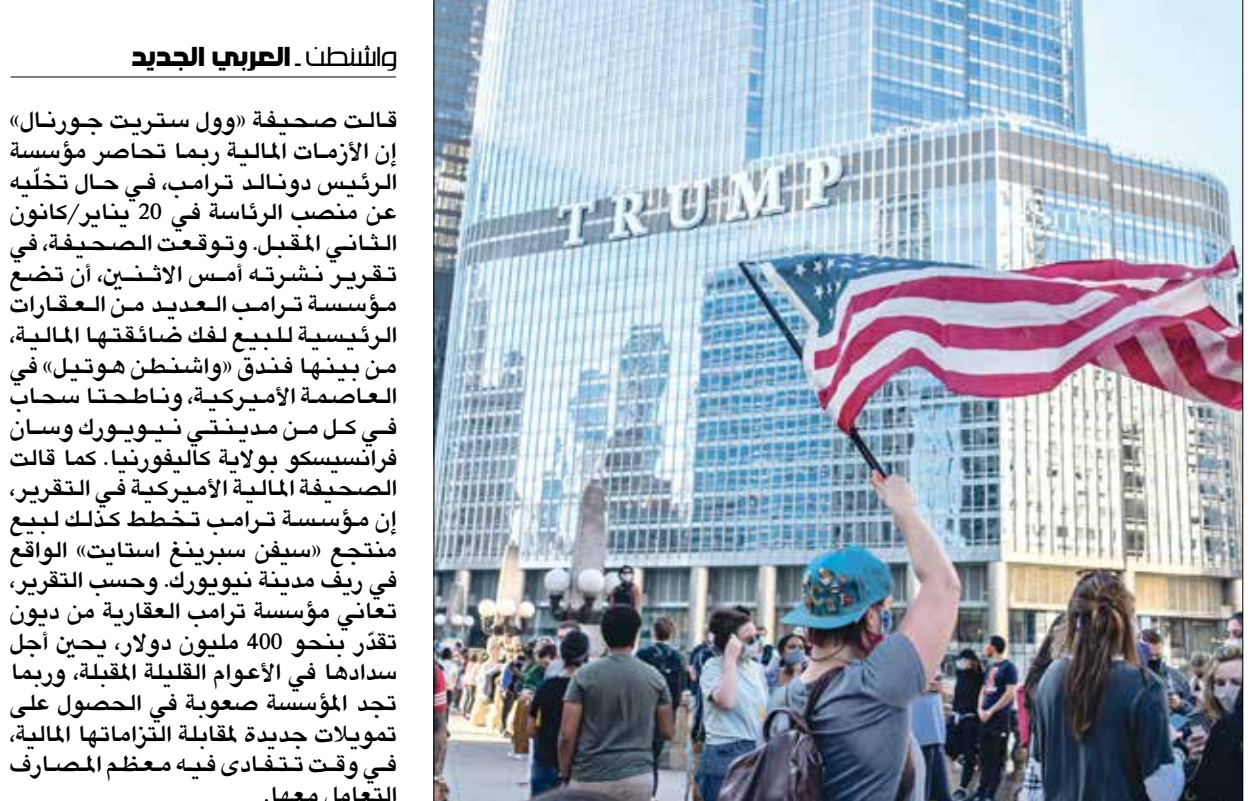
واشنطن ـ **العربي الجديد**

قالت صحيفة «وول ستريت جورنال» إن الأزمات المالية ربما تحاصر مؤسسة الرئيس دونالد ترامب، في حال تخلّيه عن منصب الرئاسة في 20 يناير/كانون الثاني المقبل. وتوقعت الصحيفة، في تقرير نشرته أمس الاثنين، أن تضع مؤسسة ترامب العديد من العقارات الرئيسية للبيع لفك ضائقتها المالية، من بينها فندق «واشنطن هوتيل» في العاصمة الأميركية، وناطحتا سحاب في كل من مدينتي نيويورك وسان فرانسيسكو بولاية كاليفورنيا. كما قالت الصحيفة المالية الأميركية في التقرير، إن مؤسسة ترامب تخطط كذلك لبيع منتجع «سيفن سبرينغ استايت» الواقع في ريف مدينة نيويورك. وحسب التقرير، تعاني مؤسسة ترامب العقارية من ديون تقدّر بنحو 400 مليون دولار، يحين أجل سدادها في الأعوام القليلة المقبلة، وربما تجد المؤسسة صعوبة في الحصول على تمويلات جديدة لمقابلة التزاماتها المالية، في وقت تتفادى فيه معظم المصارف التعامل معها.

TRUMP